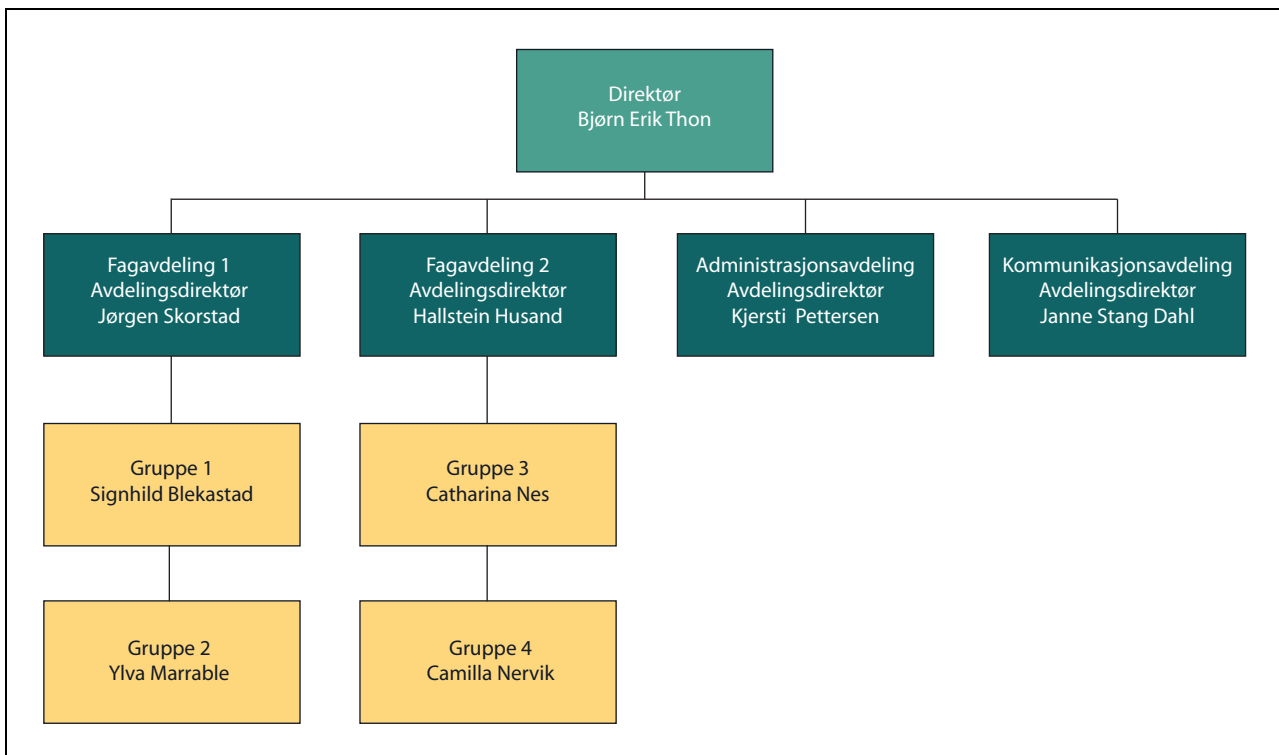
Direktør
Bjørn Erik Thon

Fagavdeling 1
Avdelingsdirektør
Jørgen Skorstad

Fagavdeling 2
Avdelingsdirektør
Hallstein Husand

Administrasjonsavdeling
Avdelingsdirektør
Kjersti Pettersen

Kommunikasjonsavdeling
Avdelingsdirektør
Janne Stang Dahl

Gruppe 1
Signhild Blekastad

Gruppe 3
Catharina Nes

Gruppe 2
Ylva Marrable

Gruppe 4
Camilla Nervik